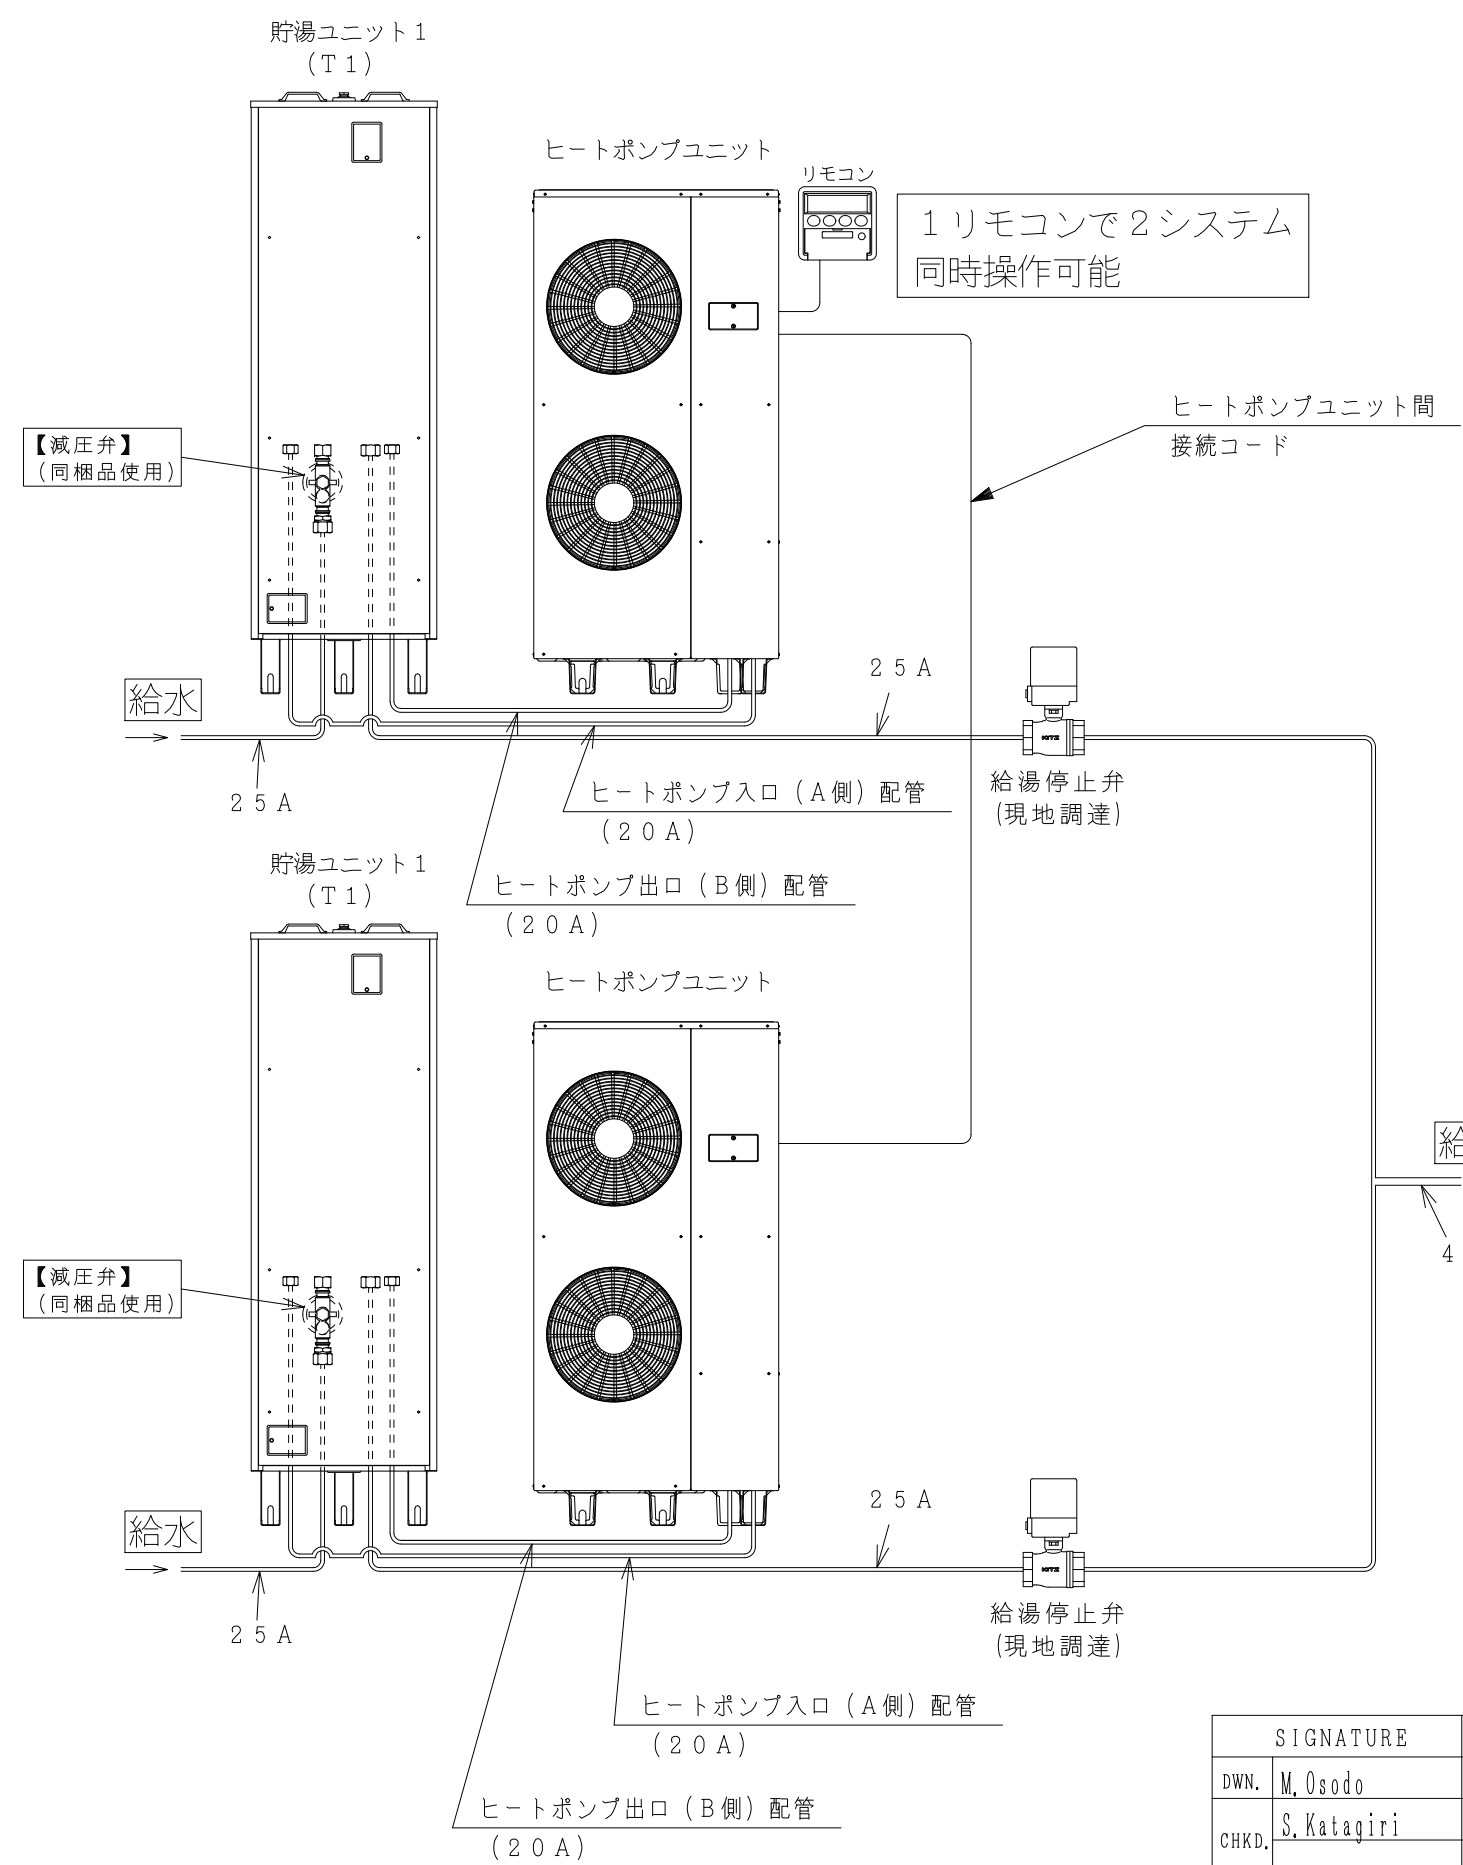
貯湯ユニット１
（Ｔ１）

ヒートポンプユニット

リモコン

１リモコンで２システム
同時操作可能

ヒートポンプユニット間
接続コード

【減圧弁】
（同梱品使用）

給水

２５Ａ

２５Ａ

給湯停止弁
(現地調達)

ヒートポンプ入口（Ａ側）配管
（２０Ａ）

ヒートポンプ出口（Ｂ側）配管
（２０Ａ）

貯湯ユニット１
（Ｔ１）

ヒートポンプユニット

【減圧弁】
（同梱品使用）

給

4

給水

２５Ａ

２５Ａ

給湯停止弁
(現地調達)

ヒートポンプ入口（Ａ側）配管
（２０Ａ）

ヒートポンプ出口（Ｂ側）配管
（２０Ａ）

| SIGNATURE | |
|---|---|
| DWN. | M. Osodo |
| CHKD. | S. Katagiri |